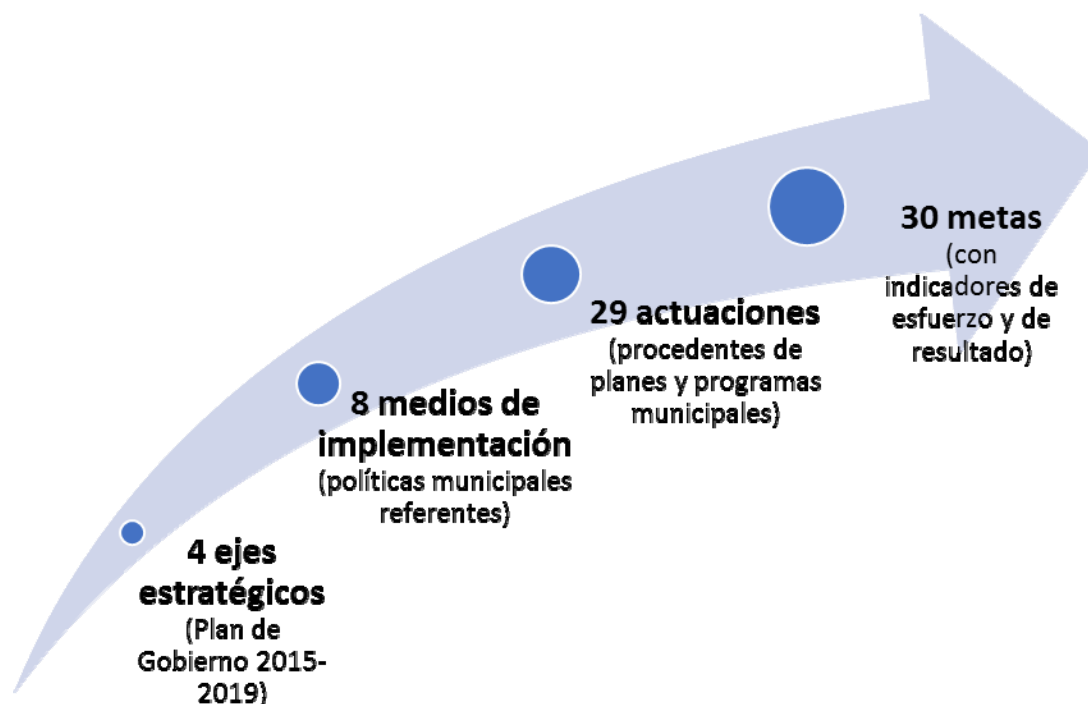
4 ejes estratégicos
(Plan de Gobierno 2015-2019)

8 medios de implementación
(políticas municipales referentes)

29 actuaciones
(procedentes de planes y programas municipales)

30 metas
(con indicadores de esfuerzo y de resultado)